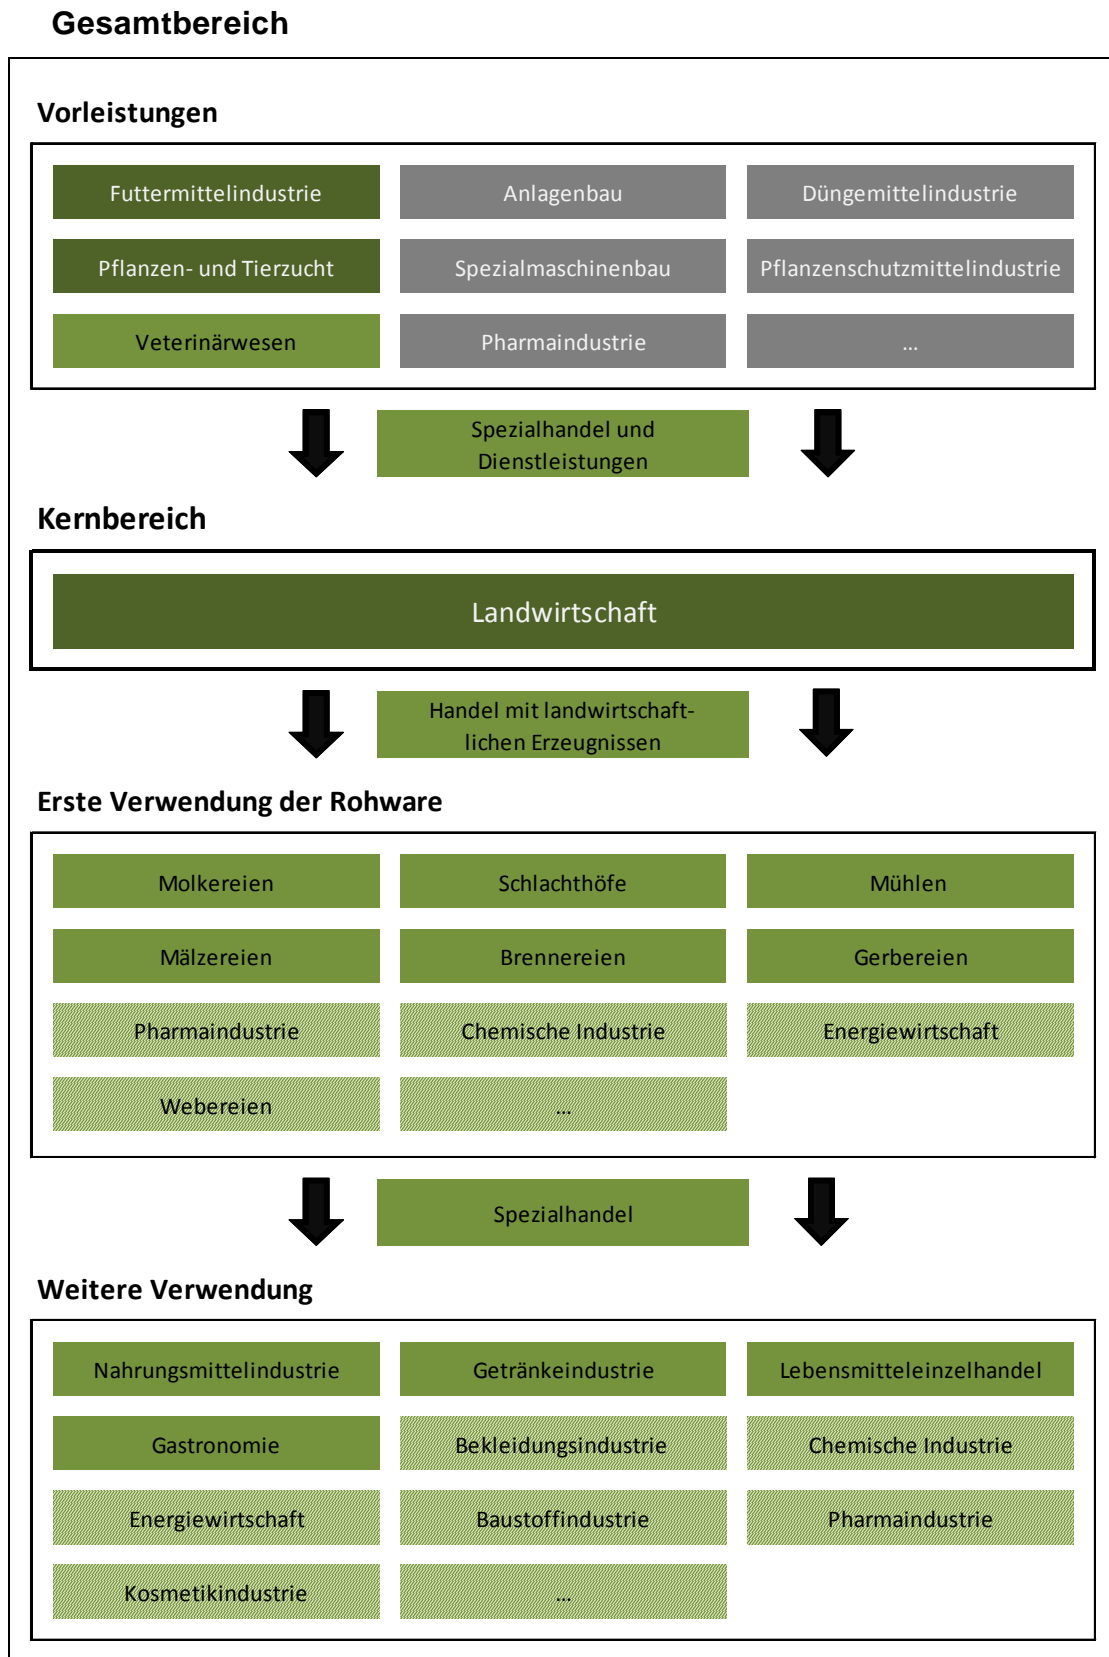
Gesamtbereich

Vorleistungen

Futtermittelindustrie

Anlagenbau

Düngemittelindustrie

Pflanzen- und Tierzucht

Spezialmaschinenbau

Pflanzenschutzmittelindustrie

Veterinärwesen

Pharmaindustrie

...

Spezialhandel und Dienstleistungen

Kernbereich

Landwirtschaft

Handel mit landwirtschaftlichen Erzeugnissen

Erste Verwendung der Rohware

Molkereien

Schlachthöfe

Mühlen

Mälzereien

Brennereien

Gerbereien

Pharmaindustrie

Chemische Industrie

Energiewirtschaft

Webereien

...

Spezialhandel

Weitere Verwendung

Nahrungsmittelindustrie

Getränkeindustrie

Lebensmitteleinzelhandel

Gastronomie

Bekleidungsindustrie

Chemische Industrie

Energiewirtschaft

Baustoffindustrie

Pharmaindustrie

Kosmetikindustrie

...